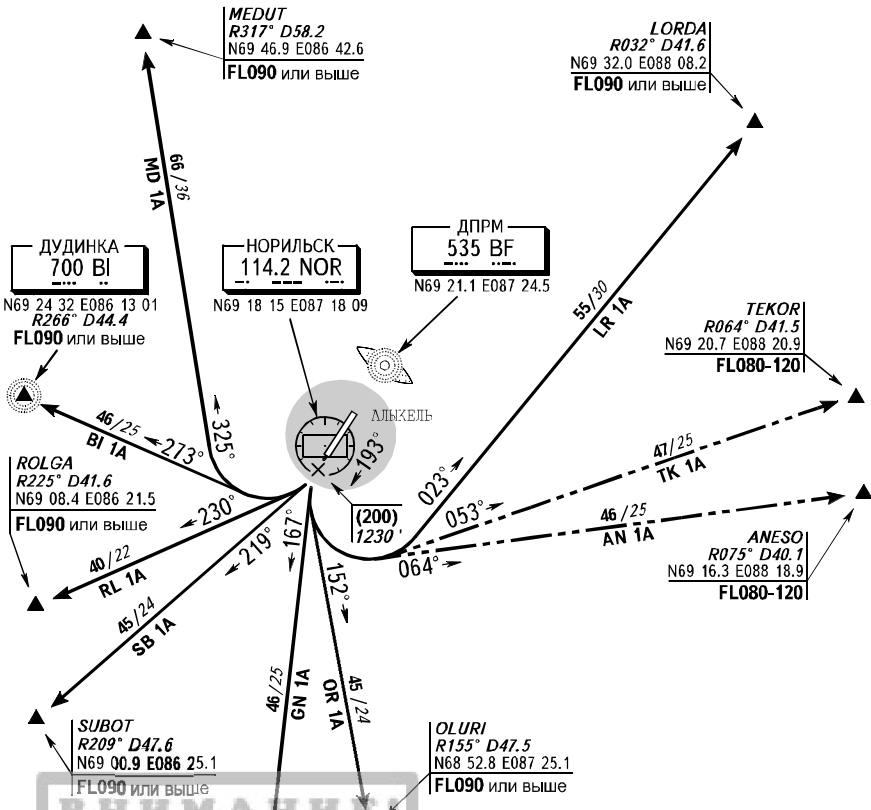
MEDUT
R317° D58.2
N69 46.9 E086 42.6
FL090 или выше

LORDA
R032° D41.6
N69 32.0 E088 08.2
FL090 или выше

MD 1A
66/36

ДУДИНКА
700 BI
N69 24 32 E086 13 01
R266° D44.4
FL090 или выше

НОРИЛЬСК
114.2 NOR
N69 18 15 E087 18 09

ДПРМ
535 BF
N69 21.1 E087 24.5

55/30
LR 1A

TEKOR
R064° D41.5
N69 20.7 E088 20.9
FL080-120

АЛЫКЕЛЬ

325°
46/25
BI 1A
273°
193°

ROLGA
R225° D41.6
N69 08.4 E086 21.5
FL090 или выше

230°
(200)
1230'
023°
053°
47/25
TK 1A
46/25
AN 1A
064°

ANESO
R075° D40.1
N69 16.3 E088 18.9
FL080-120

40/22
RL 1A
219°
167°
152°
45/24
SB 1A

46/25
GN 1A
45/24
OR 1A

SUBOT
R209° D47.6
N69 00.9 E086 25.1
FL090 или выше

OLURI
R155° D47.5
N68 52.8 E087 25.1
FL090 или выше

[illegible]